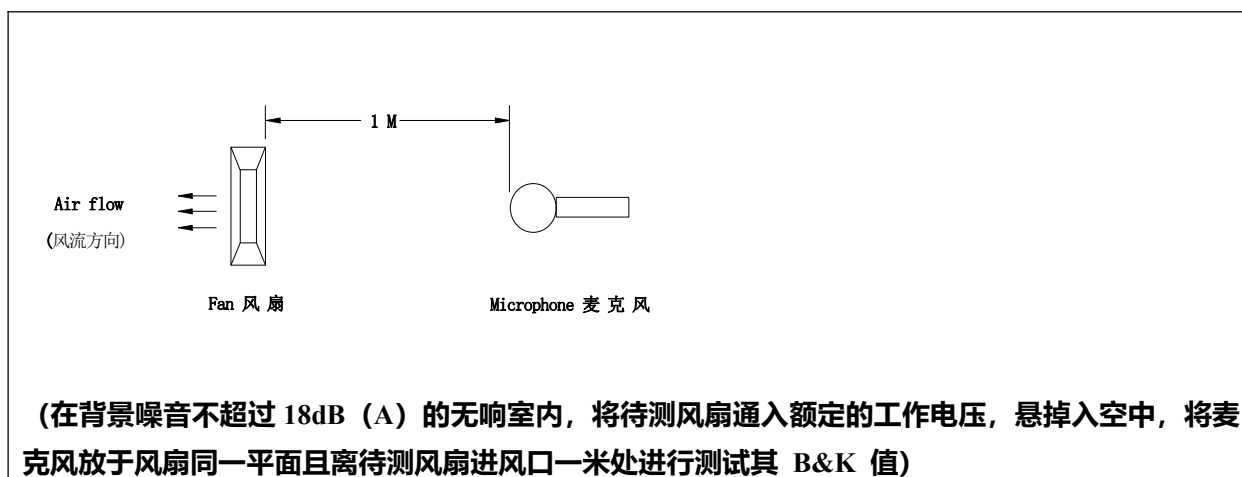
1 M

Air flow
(风流方向)

Fan 风 扇

Microphone 麦 克 风

（在背景噪音不超过 18dB（A）的无响室内，将待测风扇通入额定的工作电压，悬掉入空中，将麦克风放于风扇同一平面且离待测风扇进风口一米处进行测试其 B&K 值)